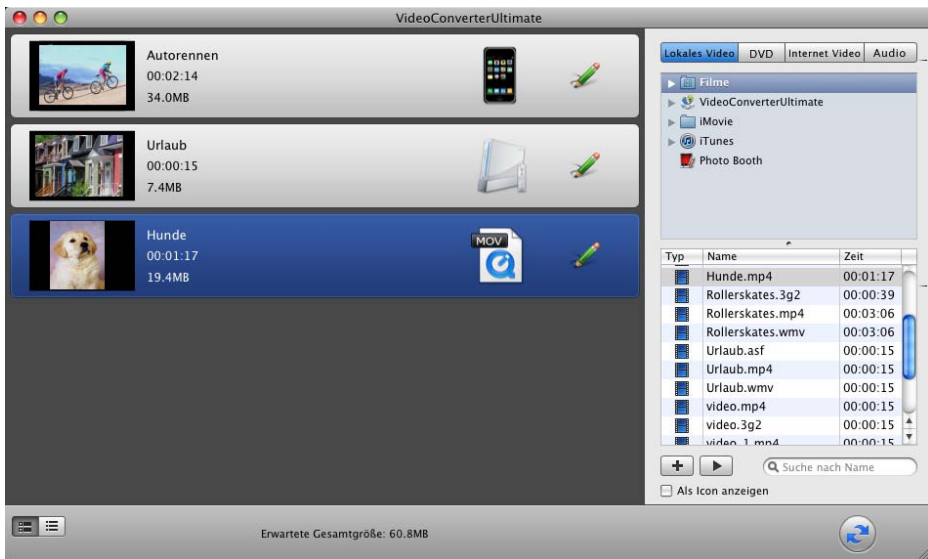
VideoConverterUltimate

Autorennen
00:02:14
34.0MB

Urlaub
00:00:15
7.4MB

Hunde
00:01:17
19.4MB

MOV

Lokales Video | DVD | Internet Video | Audio

Filme
VideoConverterUltimate
iMovie
iTunes
Photo Booth

| Typ | Name | Zeit |
|---|---|---|
| | Hunde.mp4 | 00:01:17 |
| | Rollerskates.3g2 | 00:00:39 |
| | Rollerskates.mp4 | 00:03:06 |
| | Rollerskates.wmv | 00:03:06 |
| | Urlaub.asf | 00:00:15 |
| | Urlaub.mp4 | 00:00:15 |
| | Urlaub.wmv | 00:00:15 |
| | video.mp4 | 00:00:15 |
| | video.3g2 | 00:00:15 |
| | video_1.mp4 | 00:00:15 |

Suche nach Name

Als Icon anzeigen

Erwartete Gesamtgröße: 60.8MB